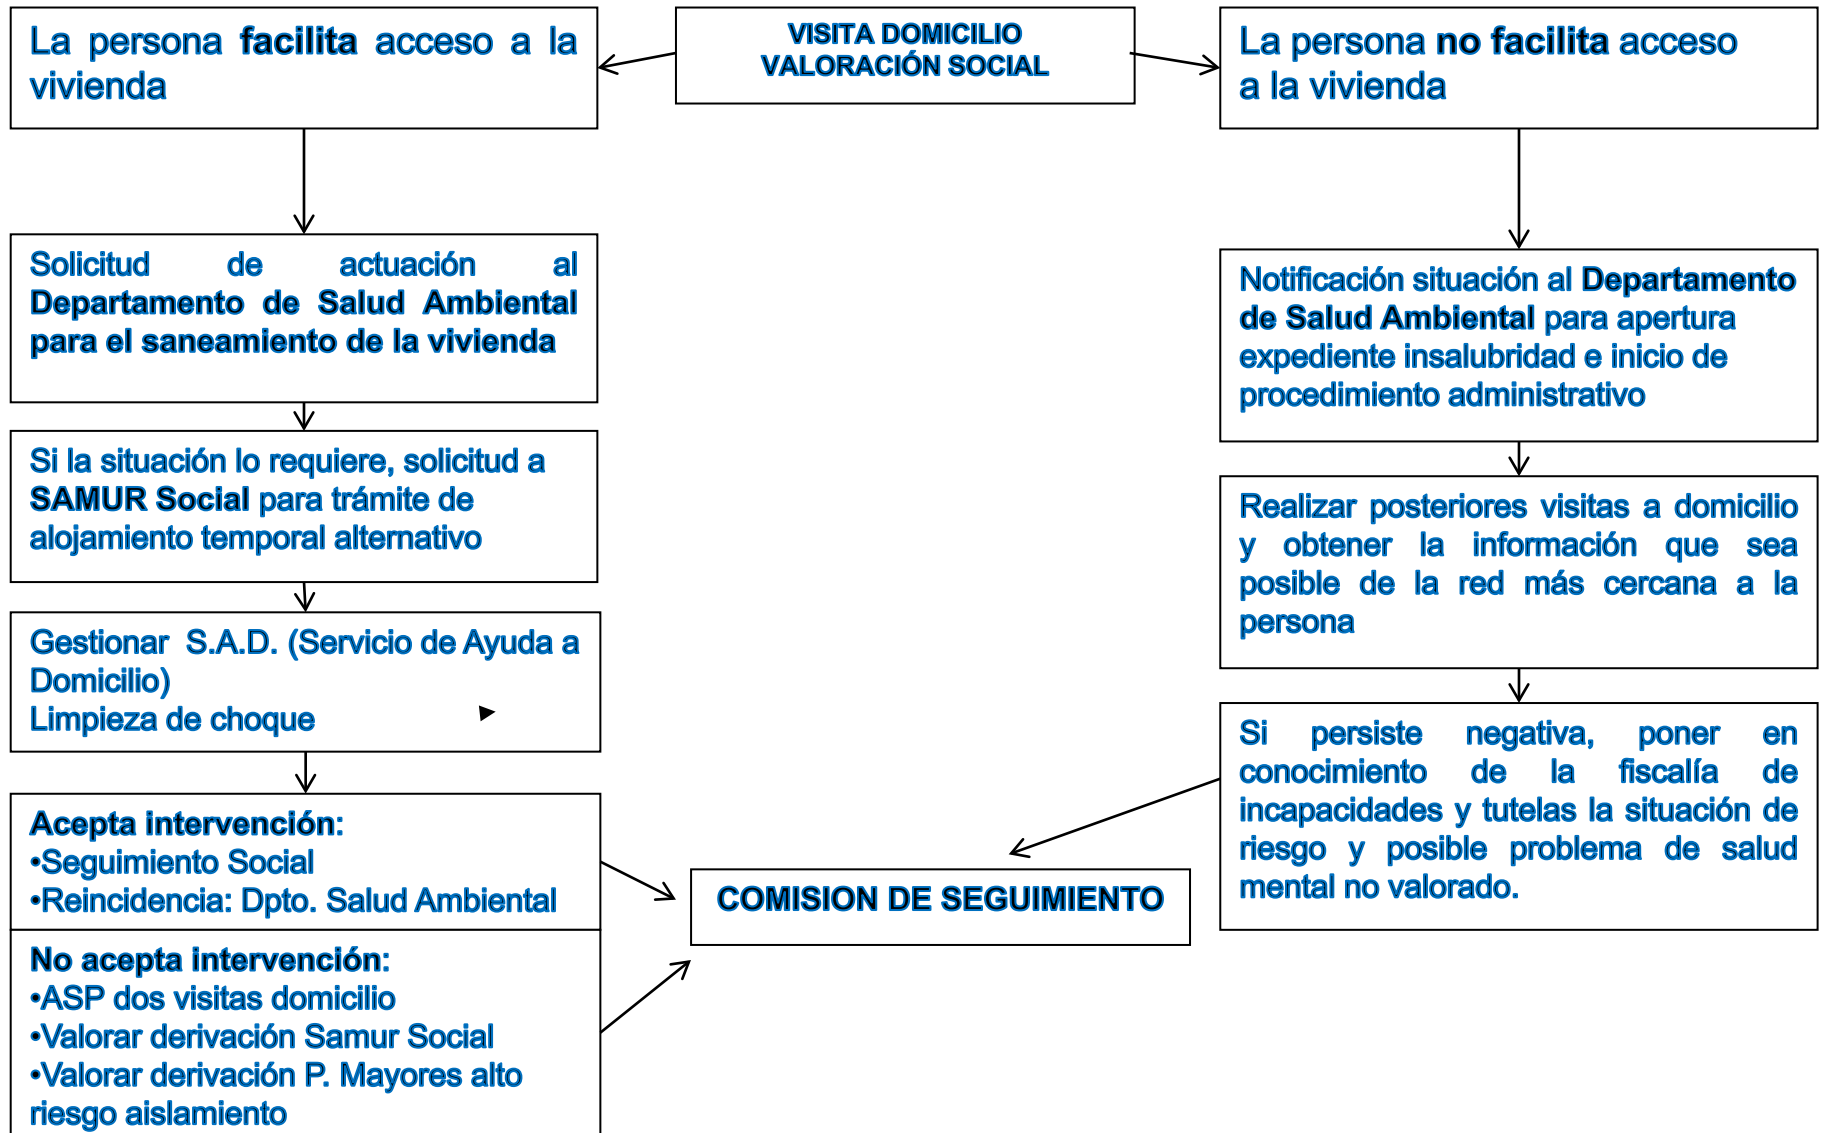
VISITA DOMICILIO
VALORACIÓN SOCIAL

La persona facilita acceso a la vivienda

La persona no facilita acceso a la vivienda

Solicitud de actuación al Departamento de Salud Ambiental para el saneamiento de la vivienda

Si la situación lo requiere, solicitud a SAMUR Social para trámite de alojamiento temporal alternativo

Gestionar S.A.D. (Servicio de Ayuda a Domicilio)
Limpieza de choque

Acepta intervención:
•Seguimiento Social
•Reincidencia: Dpto. Salud Ambiental

No acepta intervención:
•ASP dos visitas domicilio
•Valorar derivación Samur Social
•Valorar derivación P. Mayores alto riesgo aislamiento

Notificación situación al Departamento de Salud Ambiental para apertura expediente insalubridad e inicio de procedimiento administrativo

Realizar posteriores visitas a domicilio y obtener la información que sea posible de la red más cercana a la persona

Si persiste negativa, poner en conocimiento de la fiscalía de incapacidades y tutelas la situación de riesgo y posible problema de salud mental no valorado.

COMISION DE SEGUIMIENTO